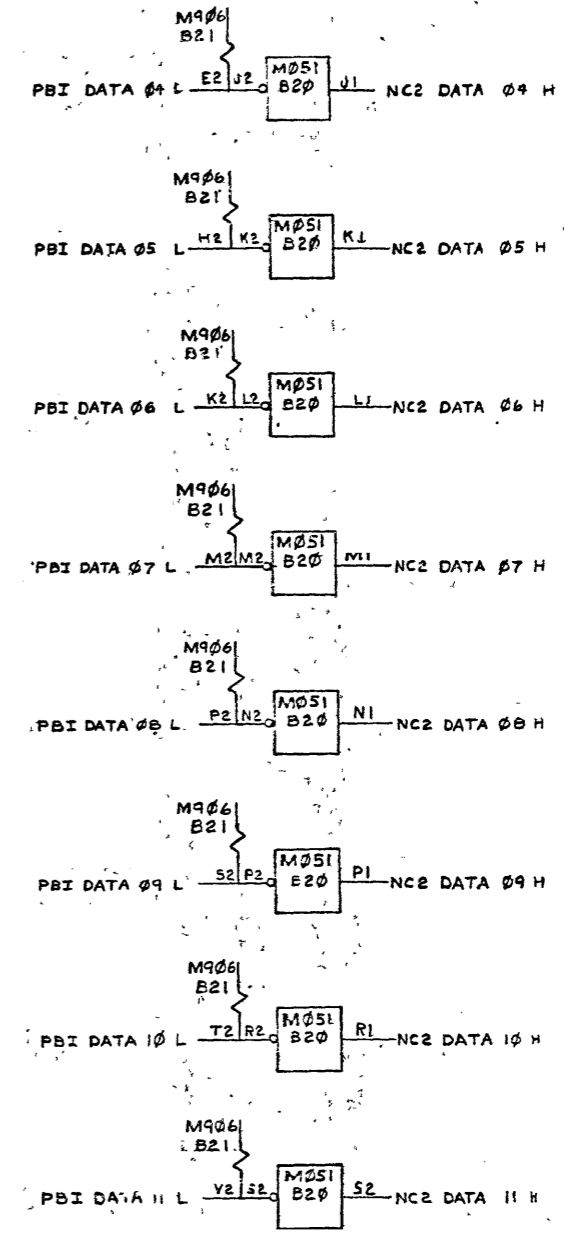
M9Ø6
B21
PBI DATA Ø4 L
E2
J2
MØ51
B2Ø
J1
NC2 DATA Ø4 H

M9Ø6
B21
PBI DATA Ø5 L
H2
K2
MØ51
B2Ø
K1
NC2 DATA Ø5 H

M9Ø6
B21
PBI DATA Ø6 L
K2
L2
MØ51
B2Ø
L1
NC2 DATA Ø6 H

M9Ø6
B21
PBI DATA Ø7 L
M2
M2
MØ51
B2Ø
M1
NC2 DATA Ø7 H

M9Ø6
B21
PBI DATA Ø8 L
P2
N2
MØ51
B2Ø
N1
NC2 DATA Ø8 H

M9Ø6
B21
PBI DATA Ø9 L
S2
P2
MØ51
E2Ø
P1
NC2 DATA Ø9 H

M9Ø6
B21
PBI DATA 1Ø L
T2
R2
MØ51
B2Ø
R1
NC2 DATA 1Ø H

M9Ø6
B21
PBI DATA 11 L
V2
S2
MØ51
B2Ø
S2
NC2 DATA 11 H